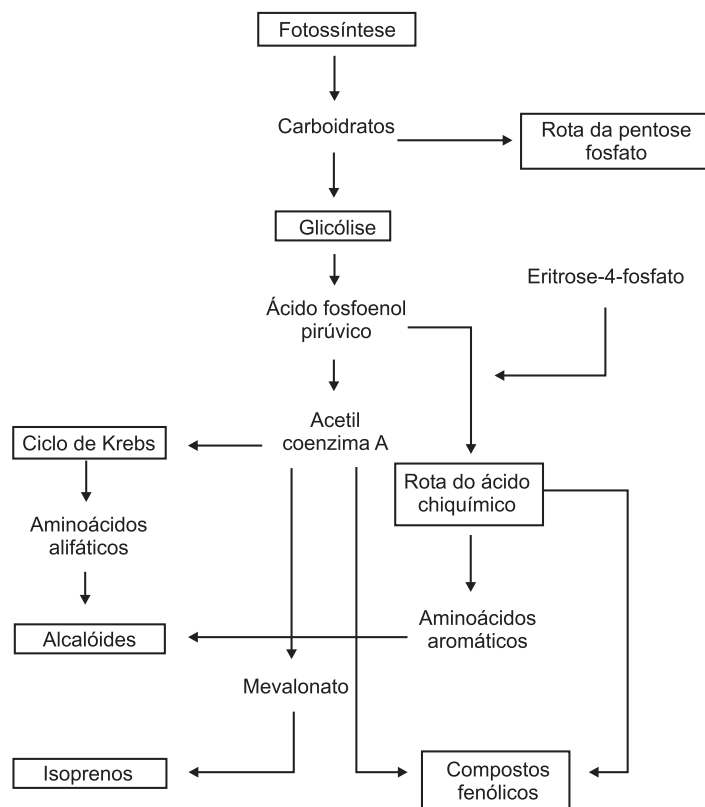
Fotossíntese

Carboidratos

Rota da pentose fosfato

Glicólise

Eritrose-4-fosfato

Ácido fosfoenol pirúvico

Acetil coenzima A

Ciclo de Krebs

Rota do ácido chiquímico

Aminoácidos alifáticos

Aminoácidos aromáticos

Alcalóides

Mevalonato

Isoprenos

Compostos fenólicos